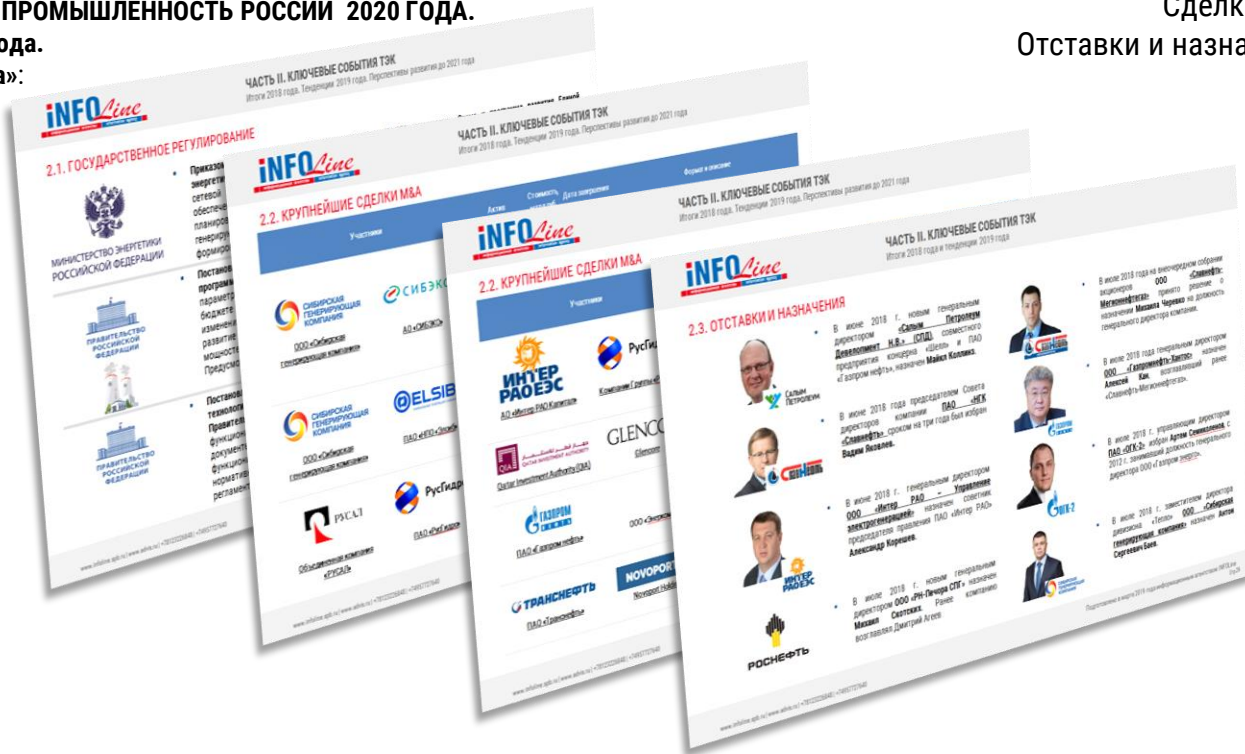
ПРОМЫШЛЕННОСТЬ РОССИИ 2020 ГОДА.
ода.
а»:

Сделк
Отставки и назна

iNFOLine
ЧАСТЬ II. КЛЮЧЕВЫЕ СОБЫТИЯ ТЭК
Итоги 2018 года. Тенденции 2019 года. Перспективы развития до 2021 года
2.1. ГОСУДАРСТВЕННОЕ РЕГУЛИРОВАНИЕ
МИНИСТЕРСТВО ЭНЕРГЕТИКИ РОССИЙСКОЙ ФЕДЕРАЦИИ
ПРАВИТЕЛЬСТВО РОССИЙСКОЙ ФЕДЕРАЦИИ
ПРАВИТЕЛЬСТВО РОССИЙСКОЙ ФЕДЕРАЦИИ
Приказ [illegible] энергети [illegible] сетевой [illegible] обеспече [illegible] планиро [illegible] генериру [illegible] формиро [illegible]
Постанов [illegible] програм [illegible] параметр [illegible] бюджете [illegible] изменен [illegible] развитие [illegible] мощност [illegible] Предусм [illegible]
Постанов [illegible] технолог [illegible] Правител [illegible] функцио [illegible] документ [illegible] функцио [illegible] нормати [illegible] регламен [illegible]

iNFOLine
ЧАСТЬ II. КЛЮЧЕВЫЕ СОБЫТИЯ ТЭК
Итоги 2018 года. Тенденции 2019 года. Перспективы развития до 2021 года
2.2. КРУПНЕЙШИЕ СДЕЛКИ M&A
Участники | Актив | Стоимость | Дата завершения | Формат и описание
СИБИРСКАЯ ГЕНЕРИРУЮЩАЯ КОМПАНИЯ
ООО «Сибирская генерирующая компания»
СИБЭКО
АО «СИБЭКО»
СИБИРСКАЯ ГЕНЕРИРУЮЩАЯ КОМПАНИЯ
ООО «Сибирская генерирующая компания»
ELSIB
ПАО «НПО «Элсиб»
РУСАЛ
Объединенная компания «РУСАЛ»
РусГидро
ПАО «РусГидро»

iNFOLine
ЧАСТЬ II. КЛЮЧЕВЫЕ СОБЫТИЯ ТЭК
Итоги 2018 года. Тенденции 2019 года. Перспективы развития до 2021 года
2.2. КРУПНЕЙШИЕ СДЕЛКИ M&A
Участники
ИНТЕР РАО ЕЭС
АО «Интер РАО Капитал»
РусГи
Компания Группы «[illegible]
QIA
Qatar Investment Authority (QIA)
GLENCO
Glencore
ГАЗПРОМ НЕФТЬ
ПАО «Газпром нефть»
ООО «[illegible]
ТРАНСНЕФТЬ
ПАО «Транснефть»
NOVOPORT
Novoport Hold

iNFOLine
ЧАСТЬ II. КЛЮЧЕВЫЕ СОБЫТИЯ ТЭК
Итоги 2018 года и тенденции 2019 года
2.3. ОТСТАВКИ И НАЗНАЧЕНИЯ
В июне 2018 г. новым генеральным директором «Салым Петролеум Девелопмент Н.В.» (СПД), совместного предприятия концерна «Шелл» и ПАО «Газпром нефть», назначен Майкл Коллинз.
В июне 2018 года председателем Совета директоров компании ПАО «НГК «Славнефть» сроком на три года был избран Вадим Яковлев.
В июне 2018 г. генеральным директором ООО «Интер РАО – Управление электрогенерацией» назначен советник председателя правления ПАО «Интер РАО» Александр Корешев.
В июле 2018 г. новым генеральным директором ООО «РН-Печора СПГ» назначен Михаил Скоткин. Ранее компанию возглавлял Дмитрий Агеев.
В июне 2018 года на внеочередном собрании акционеров ООО «Славнефть-Мегионнефтегаз» принято решение о назначении Михаила Черенко на должность генерального директора компании.
В июле 2018 года генеральным директором ООО «Газпромнефть-Хантос» назначен Алексей Ким, возглавлявший ранее «Славнефть-Мегионнефтегаз».
В июле 2018 г. управляющим директором ПАО «ОГК-2» избран Артем Семиколенов, с 2012 г. занимавший должность генерального директора ООО «Газпром энерго».
В июле 2018 г. заместителем директора дивизиона «Тепло» ООО «Сибирская генерирующая компания» назначен Антон Сергеевич Баев.
Салым Петролеум
СЛАВНЕФТЬ
ИНТЕР РАОЕЭС
РОСНЕФТЬ
ОГК-2
www.infoline.spb.ru | www.advis.ru | +7(812)3226848 | +7(495)7727640